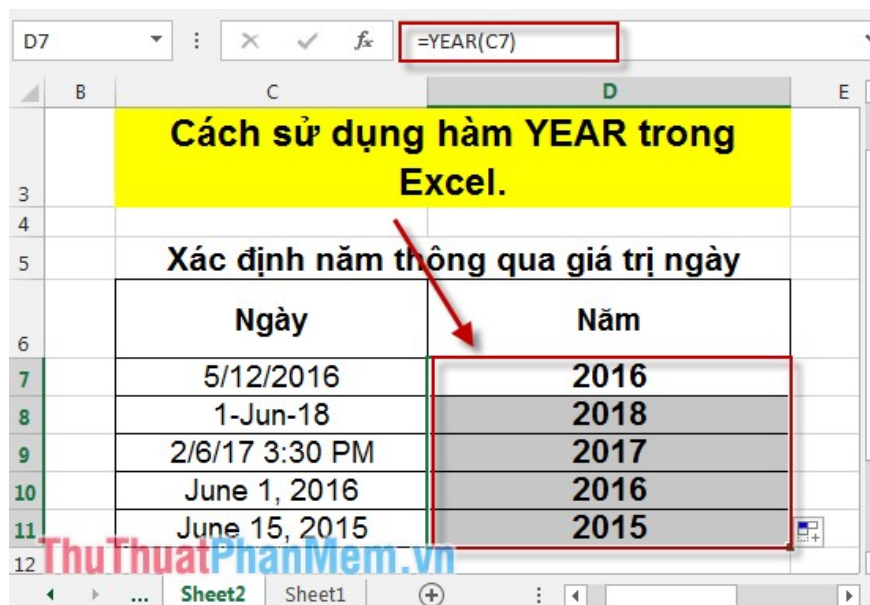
D7 | $f_x$ | =YEAR(C7)

| | B | C | D | E |
|---|---|---|---|---|
| 3 | | Cách sử dụng hàm YEAR trong Excel. | | |
| 4 | | | | |
| 5 | | Xác định năm thông qua giá trị ngày | | |
| 6 | | Ngày | Năm | |
| 7 | | 5/12/2016 | 2016 | |
| 8 | | 1-Jun-18 | 2018 | |
| 9 | | 2/6/17 3:30 PM | 2017 | |
| 10 | | June 1, 2016 | 2016 | |
| 11 | | June 15, 2015 | 2015 | |
| 12 | | | | |

ThuThuatPhanMem.vn

... Sheet2 Sheet1